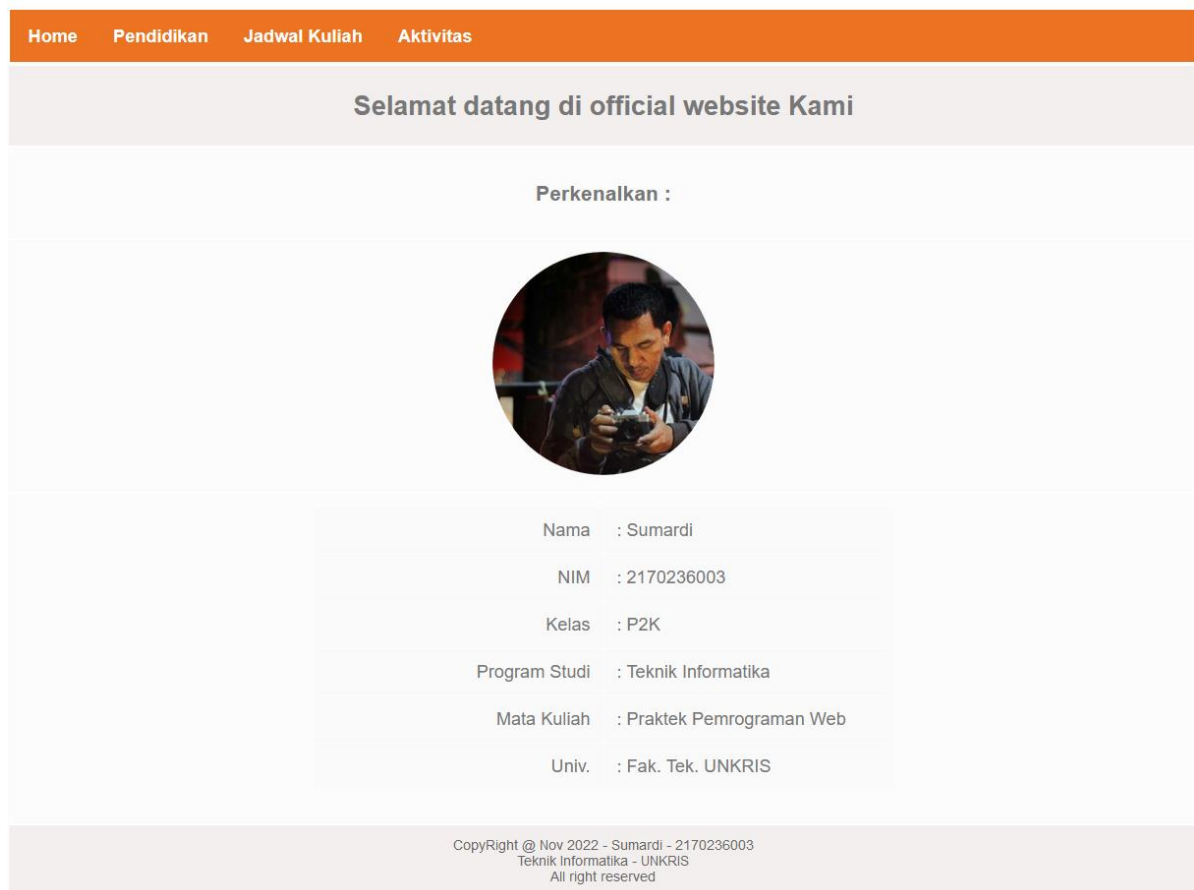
Home Pendidikan Jadwal Kuliah Aktivitas

Selamat datang di official website Kami

Perkenalkan :

| | |
|---|---|
| Nama | : Sumardi |
| NIM | : 2170236003 |
| Kelas | : P2K |
| Program Studi | : Teknik Informatika |
| Mata Kuliah | : Praktek Pemrograman Web |
| Univ. | : Fak. Tek. UNKRIS |

CopyRight @ Nov 2022 - Sumardi - 2170236003
Teknik Informatika - UNKRIS
All right reserved